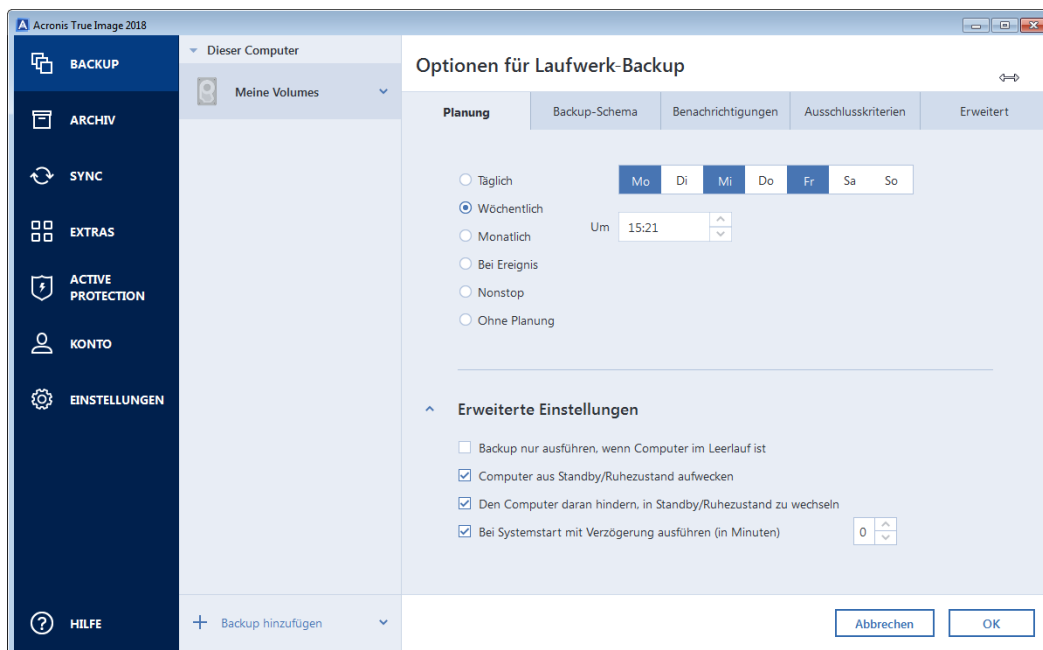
Acronis True Image 2018

BACKUP
ARCHIV
SYNC
EXTRAS
ACTIVE PROTECTION
KONTO
EINSTELLUNGEN
HILFE

Dieser Computer
Meine Volumes

Backup hinzufügen

Optionen für Laufwerk-Backup

| Planung | Backup-Schema | Benachrichtigungen | Ausschlusskriterien | Erweitert |
|---|---|---|---|---|

Täglich
Wöchentlich
Monatlich
Bei Ereignis
Nonstop
Ohne Planung

| Mo | Di | Mi | Do | Fr | Sa | So |
|---|---|---|---|---|---|---|

Um 15:21

Erweiterte Einstellungen

Backup nur ausführen, wenn Computer im Leerlauf ist
Computer aus Standby/Ruhezustand aufwecken
Den Computer daran hindern, in Standby/Ruhezustand zu wechseln
Bei Systemstart mit Verzögerung ausführen (in Minuten) 0

Abbrechen
OK